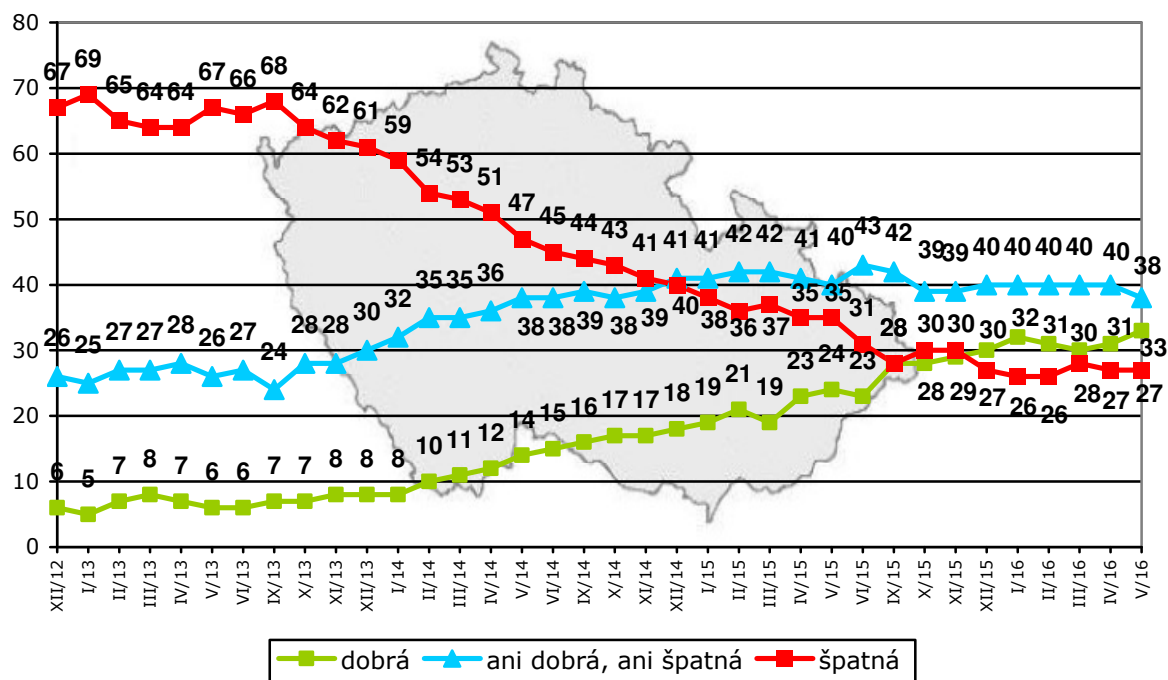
80
70
60
50
40
30
20
10
0

67 69 65 64 64 67 66 68 64 62 61 59 54 53 51 47 45 44 43 41 41 41 42 42 41 40 43 42 39 39 40 40 40 40 40 38

26 25 27 27 28 26 27 24 28 28 30 32 35 35 36 38 38 39 38 39 40 38 36 37 35 35 31 28 30 30 30 32 31 30 31 33

6 5 7 8 7 6 6 7 7 8 8 8 10 11 12 14 15 16 17 17 18 19 21 19 23 24 23 28 29 27 26 26 28 27 27

XII/12 I/13 II/13 III/13 IV/13 V/13 VI/13 IX/13 X/13 XI/13 XII/13 I/14 II/14 III/14 IV/14 V/14 VI/14 IX/14 X/14 XI/14 XII/14 I/15 II/15 III/15 IV/15 V/15 VI/15 IX/15 X/15 XI/15 XII/15 I/16 II/16 III/16 IV/16 V/16

dobrá
ani dobrá, ani špatná
špatná